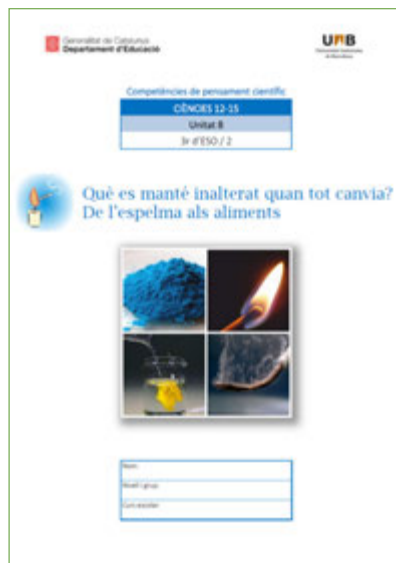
Generalitat de Catalunya
Departament d'Educació

UAB
Universitat Autònoma de Barcelona

Competències de pensament científic

| CIÈNCIES 12-15 |
|---|
| Unitat 8 |
| 3r d'ESO / 2 |

Què es manté inalterat quan tot canvia? De l'espelma als aliments

| Nom: |
|---|
| Nivell i grup: |
| Curs escolar: |